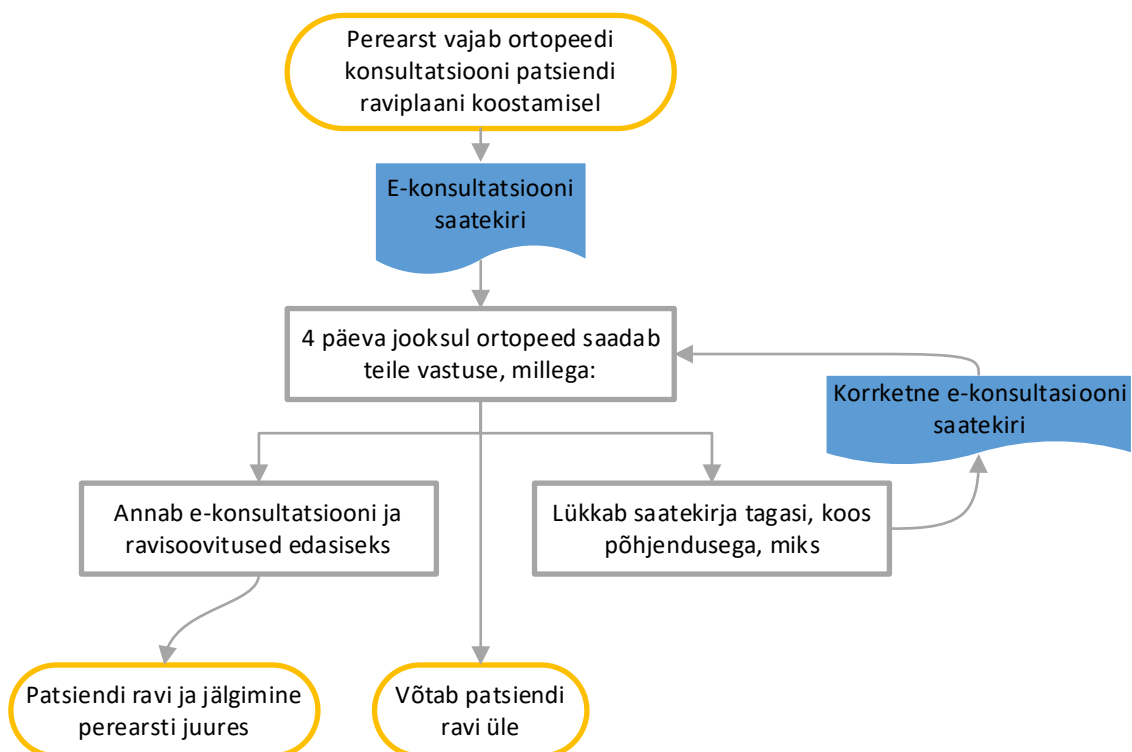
Perearst vajab ortopeedi konsultatsiooni patsiendi raviplaani koostamisel

E-konsultatsiooni saatekiri

4 päeva jooksul ortopeed saadab teile vastuse, millega:

Korrketne e-konsultatsiooni saatekiri

Annab e-konsultatsiooni ja ravisoovitused edasiseks

Lükkab saatekirja tagasi, koos põhjendusega, miks

Patsiendi ravi ja jälgimine perearsti juures

Võtab patsiendi ravi üle